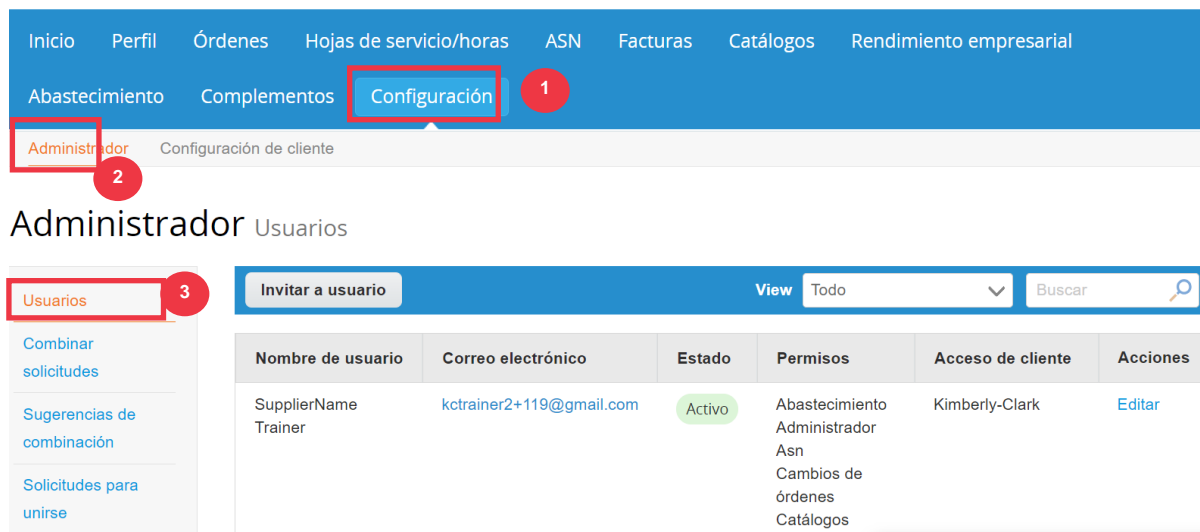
Inicio Perfil Órdenes Hojas de servicio/horas ASN Facturas Catálogos Rendimiento empresarial

Abastecimiento Complementos Configuración 1

Administrador Configuración de cliente

2

Administrador Usuarios

Usuarios 3

Combinar solicitudes

Sugerencias de combinación

Solicitudes para unirse

Invitar a usuario

View Todo

Buscar

| Nombre de usuario | Correo electrónico | Estado | Permisos | Acceso de cliente | Acciones |
|---|---|---|---|---|---|
| SupplierName Trainer | kctrainer2+119@gmail.com | Activo | Abastecimiento Administrador Asn Cambios de órdenes Catálogos | Kimberly-Clark | Editar |